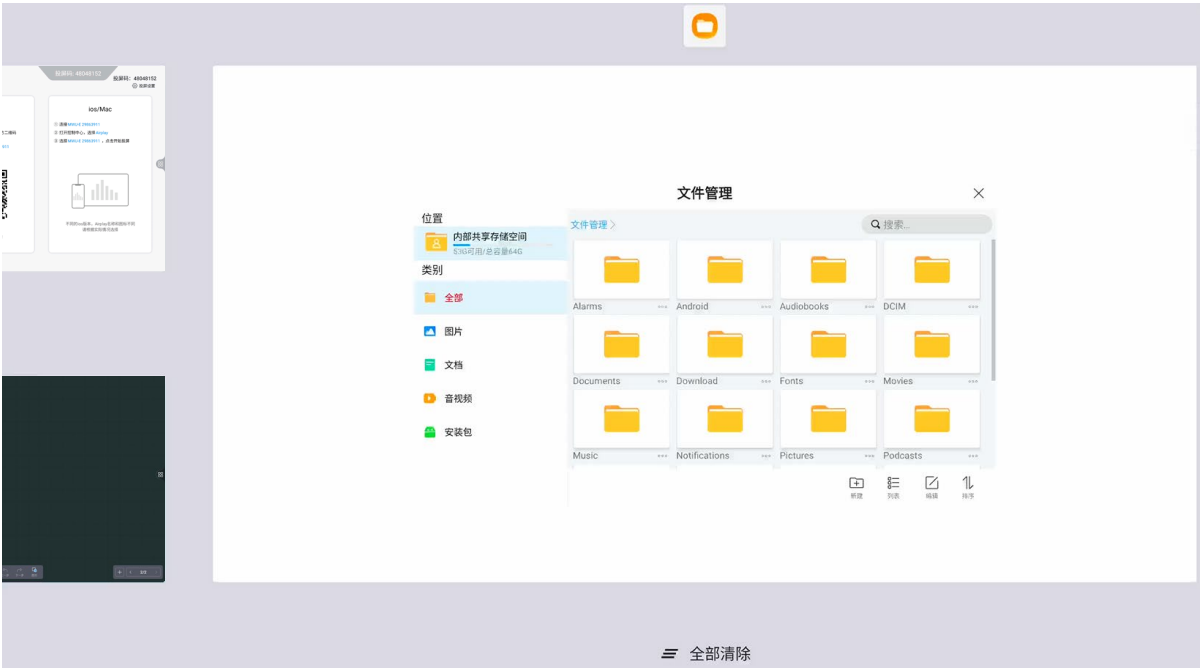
投屏码: 48048152
投屏码: 48048152
ios/Mac

文件管理

位置
内部共享存储空间
53G可用/总容量64G
类别
全部
图片
文档
音视频
安装包

文件管理 >
搜索...

Alarms
Android
Audiobooks
DCIM
Documents
Download
Fonts
Movies
Music
Notifications
Pictures
Podcasts

新建
列表
编辑
排序

全部清除